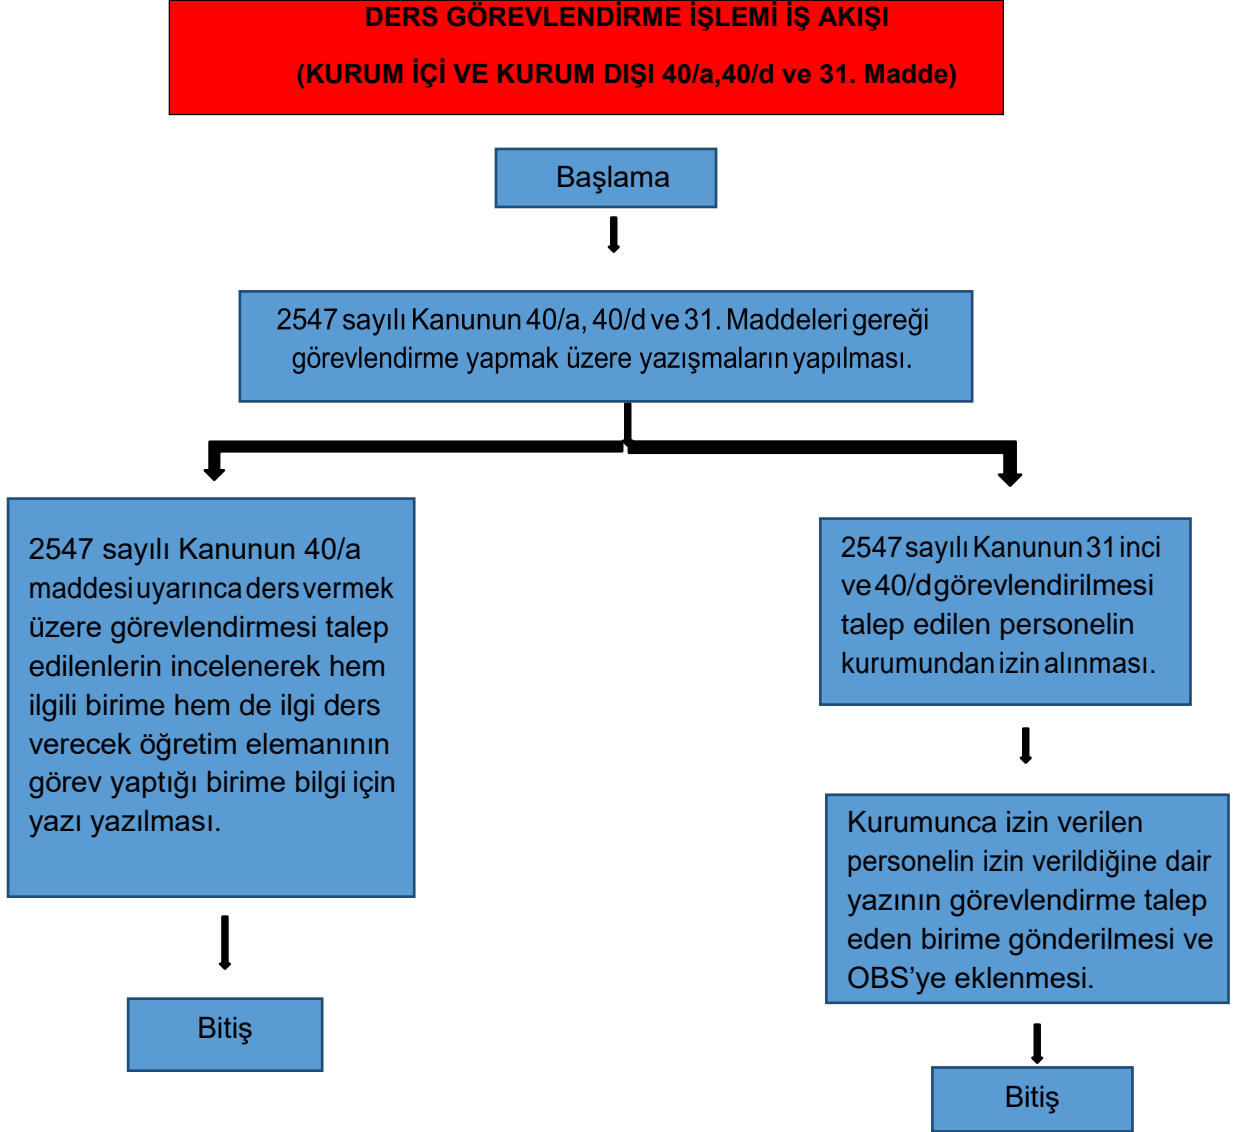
DERS GÖREVLENDİRME İŞLEMİ İŞ AKIŞI

(KURUM İÇİ VE KURUM DIŞI 40/a,40/d ve 31. Madde)

Başlama

2547 sayılı Kanunun 40/a, 40/d ve 31. Maddeleri gereği görevlendirme yapmak üzere yazışmaların yapılması.

2547 sayılı Kanunun 40/a maddesi uyarınca ders vermek üzere görevlendirmesi talep edilenlerin incelenerek hem ilgili birime hem de ilgi ders verecek öğretim elemanının görev yaptığı birime bilgi için yazı yazılması.

Bitiş

2547 sayılı Kanunun 31 inci ve 40/d görevlendirilmesi talep edilen personelin kurumundan izin alınması.

Kurumunca izin verilen personelin izin verildiğine dair yazının görevlendirme talep eden birime gönderilmesi ve OBS'ye eklenmesi.

Bitiş